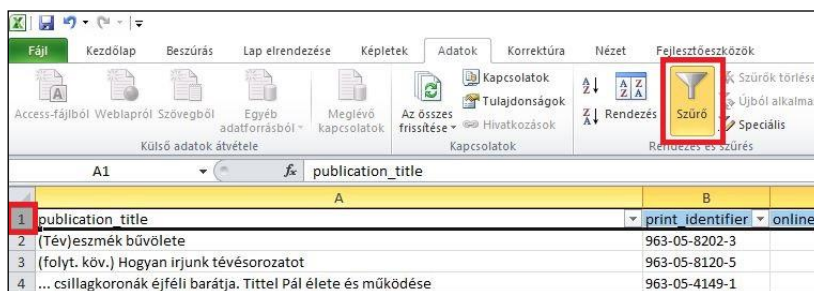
Fájl Kezdőlap Beszúrás Lap elrendezése Képletek Adatok Korrektúra Nézet Fejlesztőeszközök

Access-fájlból Weblapról Szövegből Egyéb adatforrásból Meglévő kapcsolatok
Külső adatok átvétele

Az összes frissítése Kapcsolatok Tulajdonságok Hivatkozások
Kapcsolatok

Rendezés Szűrő Szűrők törlése Újból alkalmaz Speciális
Rendezés és szűrés

A1 $f_x$ publication_title

| | A | B | |
|---|---|---|---|
| 1 | publication_title | print_identifier | online |
| 2 | (Tév)eszmék bűvölete | 963-05-8202-3 | |
| 3 | (folyt. köv.) Hogyan irjunk tévésorozatot | 963-05-8120-5 | |
| 4 | ... csillagkoronák éjféli barátja. Tittel Pál élete és működése | 963-05-4149-1 | |